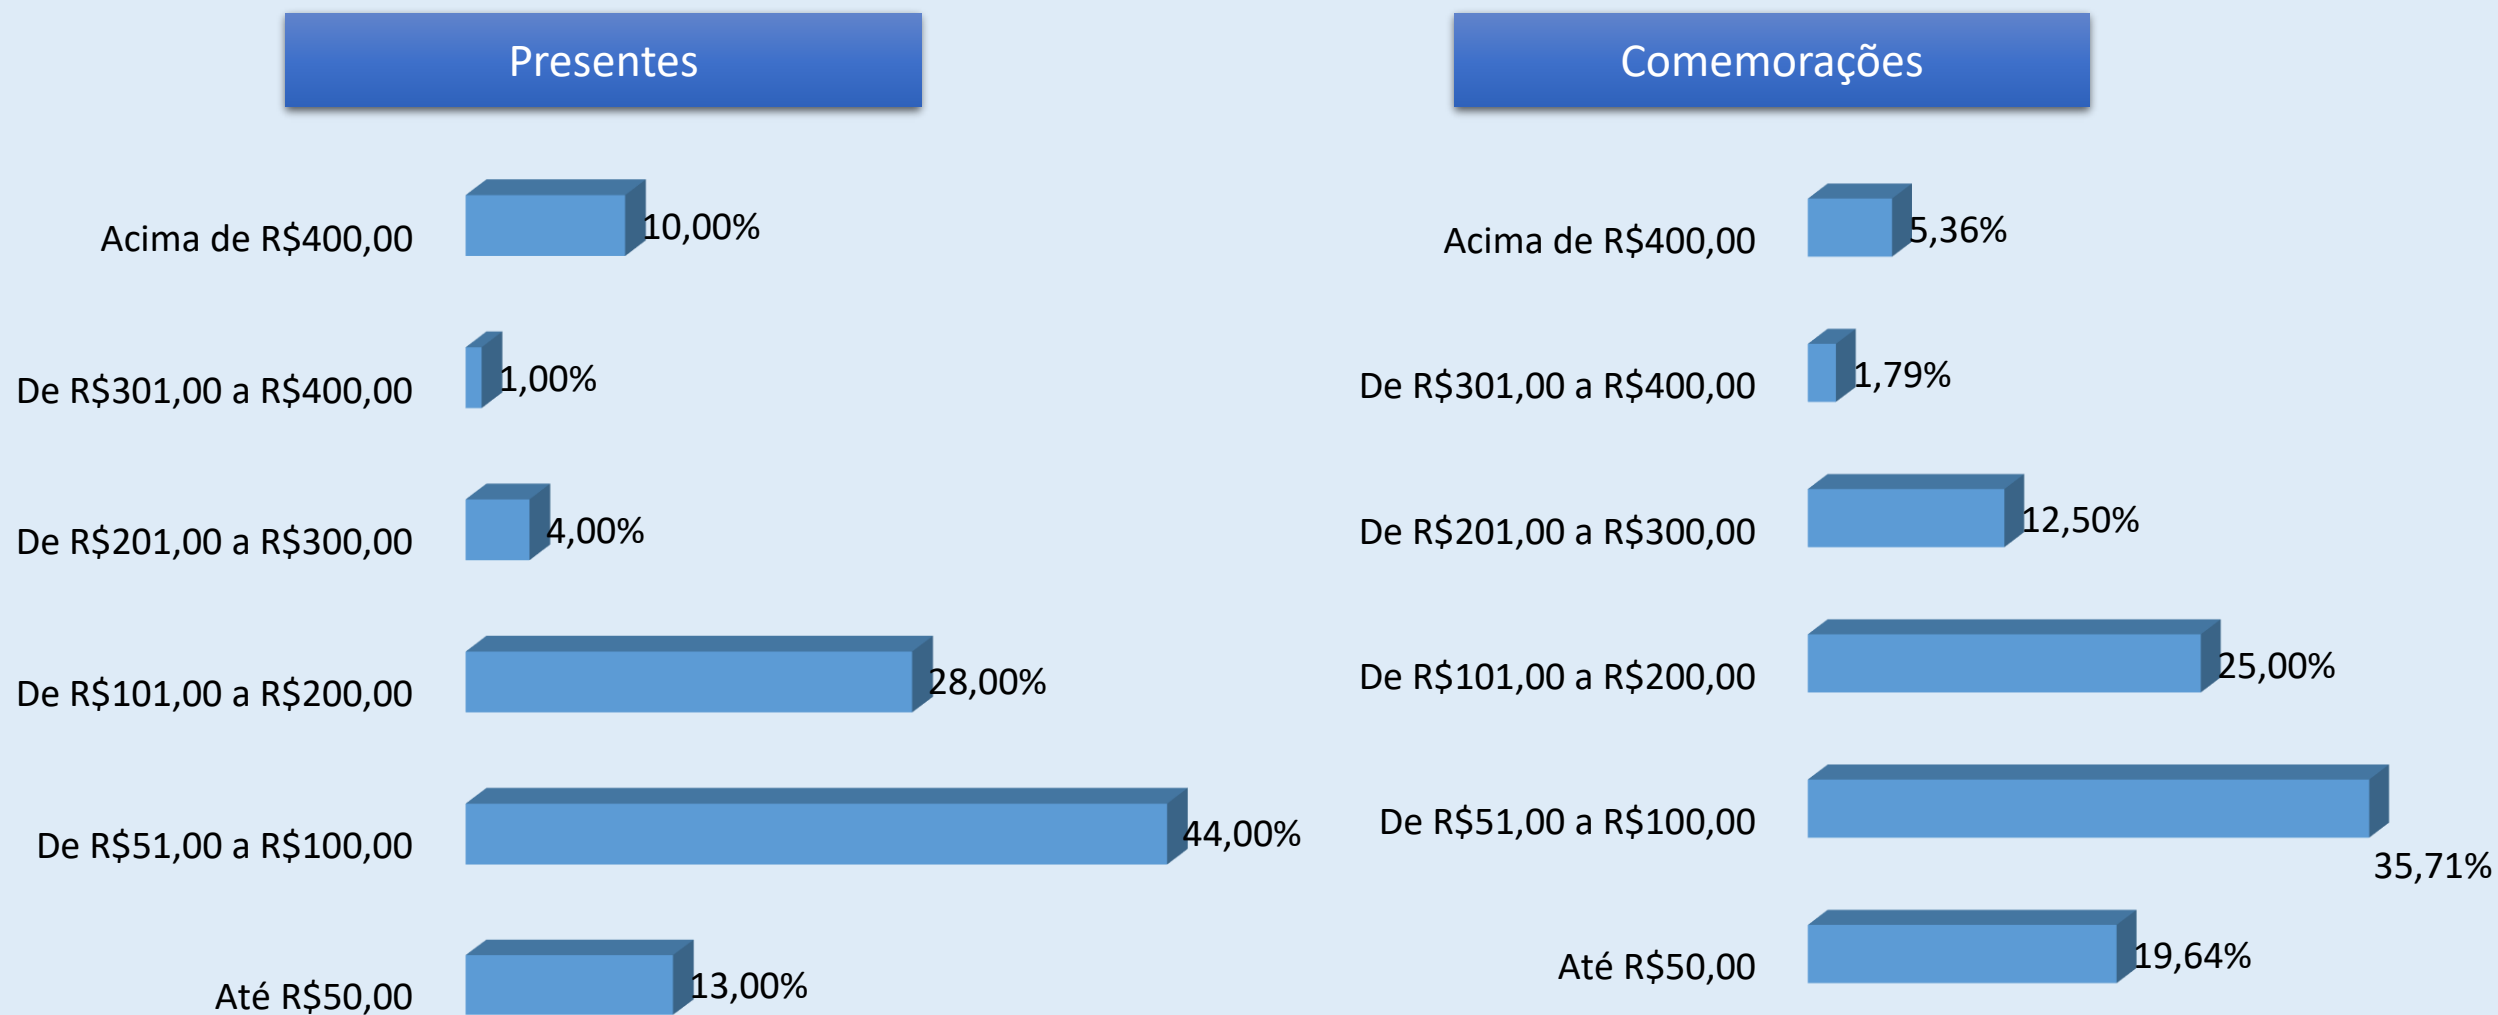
Presentes

Acima de R$400,00 10,00%
De R$301,00 a R$400,00 1,00%
De R$201,00 a R$300,00 4,00%
De R$101,00 a R$200,00 28,00%
De R$51,00 a R$100,00 44,00%
Até R$50,00 13,00%

Comemorações

Acima de R$400,00 5,36%
De R$301,00 a R$400,00 1,79%
De R$201,00 a R$300,00 12,50%
De R$101,00 a R$200,00 25,00%
De R$51,00 a R$100,00 35,71%
Até R$50,00 19,64%